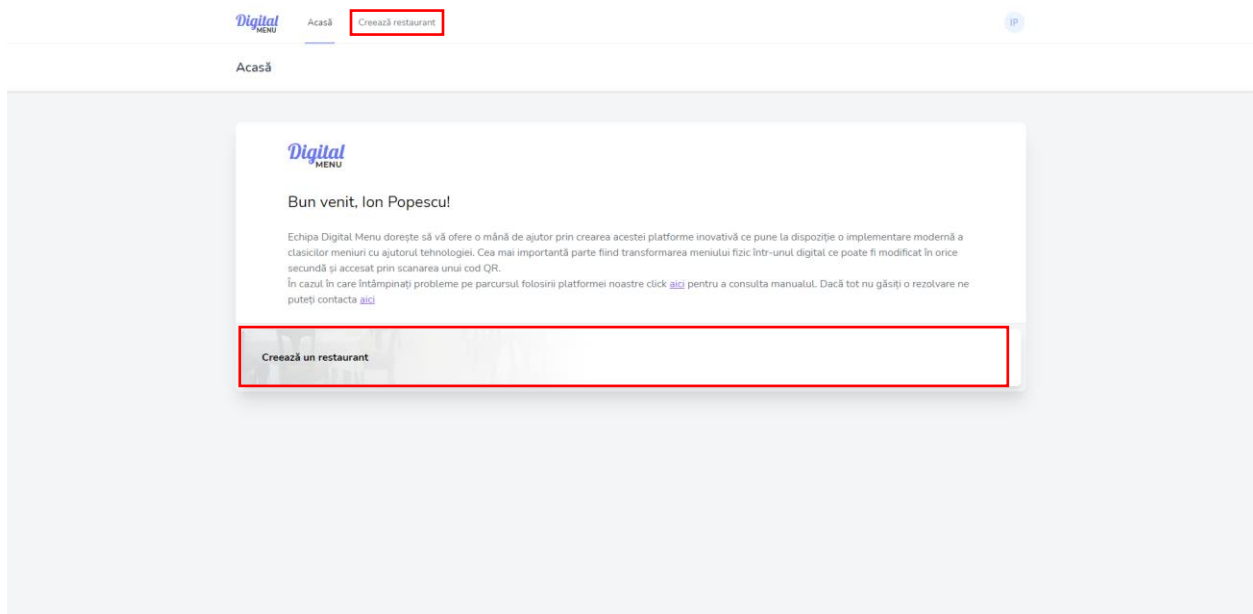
Digital MENU Acasă Creează restaurant IP

Acasă

Digital MENU

Bun venit, Ion Popescu!

Echipa Digital Menu dorește să vă ofere o mână de ajutor prin crearea acestei platforme inovativă ce pune la dispoziție o implementare modernă a clasicilor meniuri cu ajutorul tehnologiei. Cea mai importantă parte fiind transformarea meniului fizic într-unul digital ce poate fi modificat în orice secundă și accesat prin scanarea unui cod QR.
În cazul în care întâmpinați probleme pe parcursul folosirii platformei noastre click aici pentru a consulta manualul. Dacă tot nu găsiți o rezolvare ne puteți contacta aici

Creează un restaurant